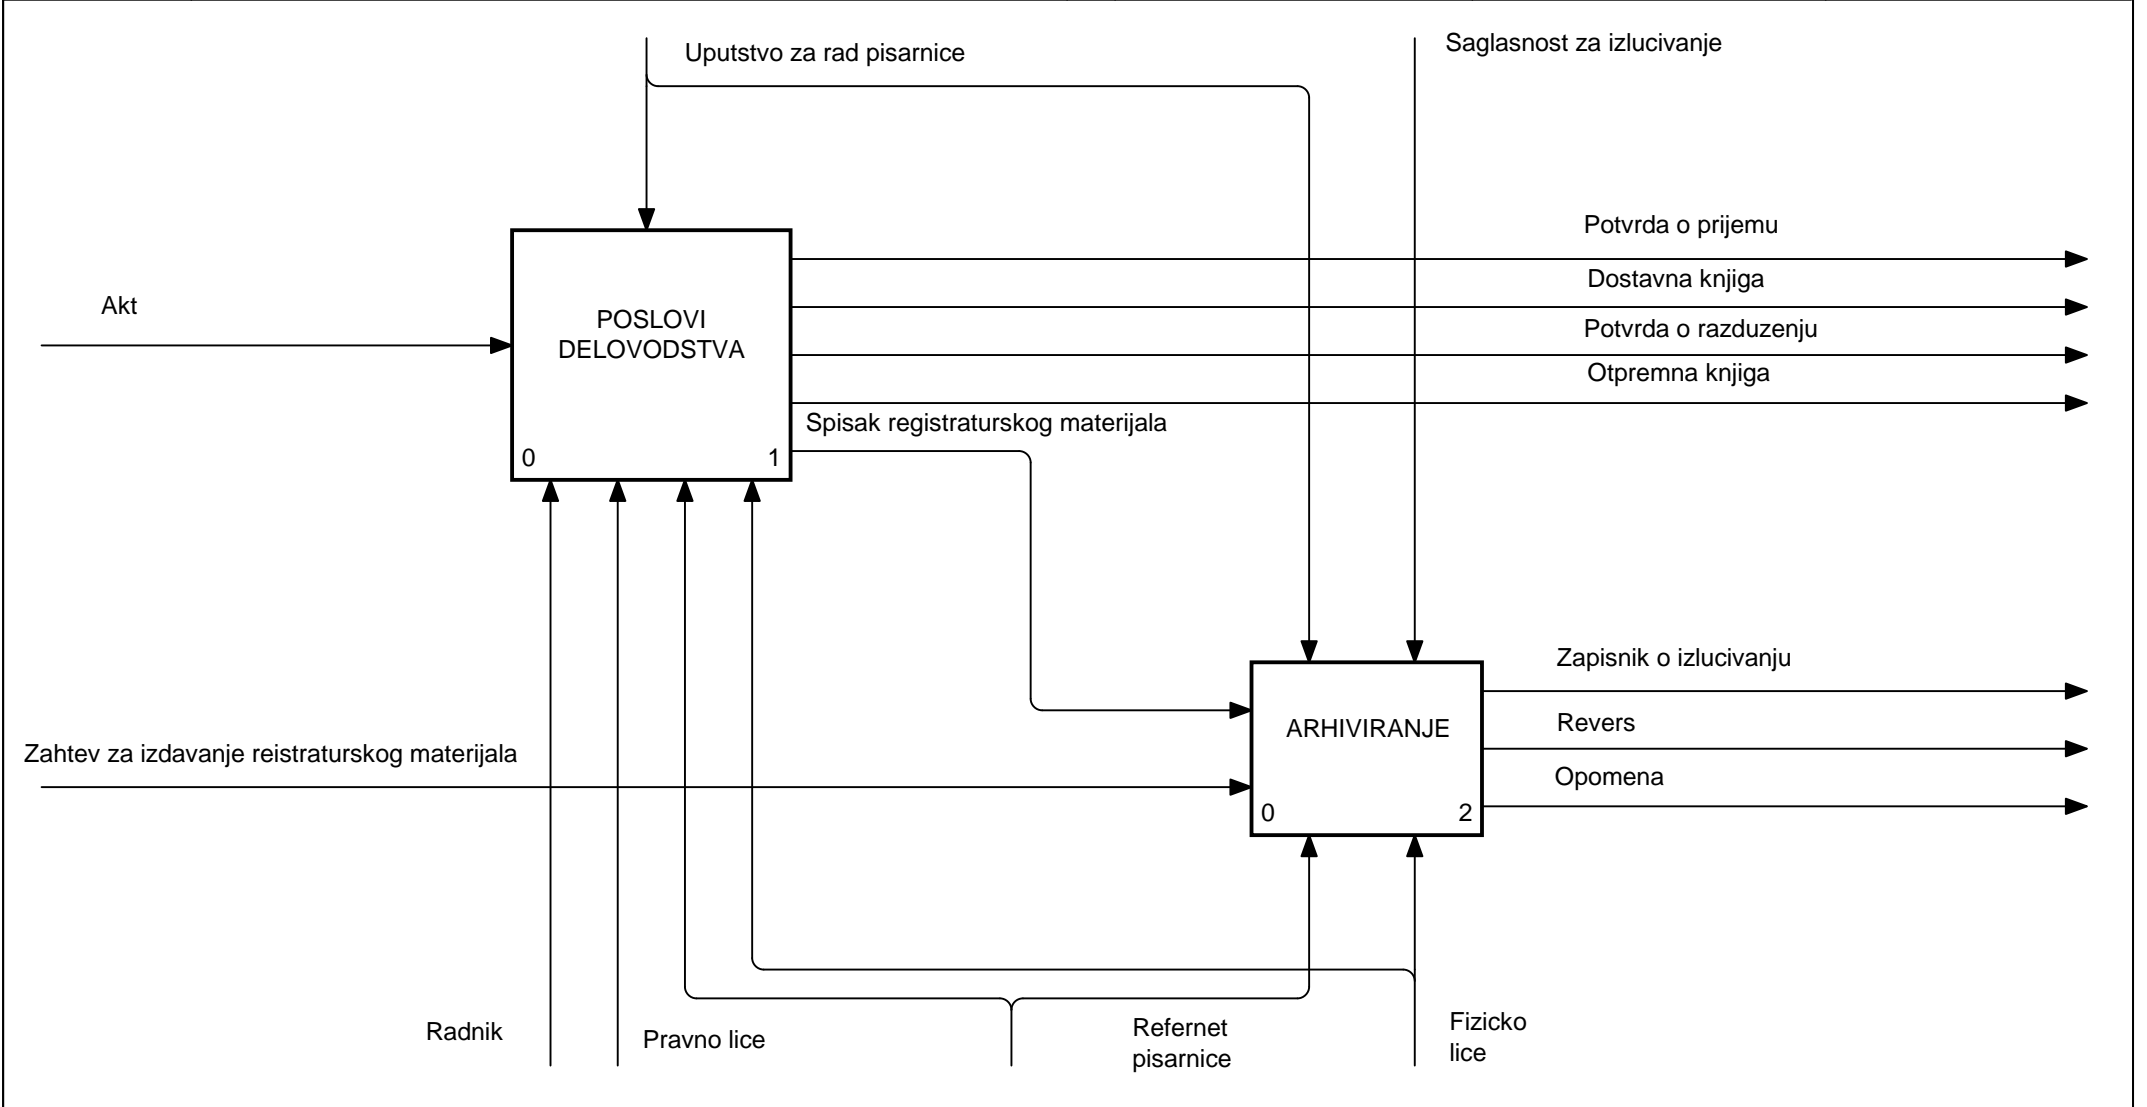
Uputstvo za rad pisarnice

Saglasnost za izlucivanje

Potvrda o prijemu

Dostavna knjiga

Akt

POSLOVI DELOVODSTVA

Potvrda o razduzenju

Otpremna knjiga

Spisak registraturskog materijala

0

1

Zapisnik o izlucivanju

Revers

ARHIVIRANJE

Zahtev za izdavanje reistraturskog materijala

Opomena

0

2

Radnik

Pravno lice

Refernet pisarnice

Fizicko lice